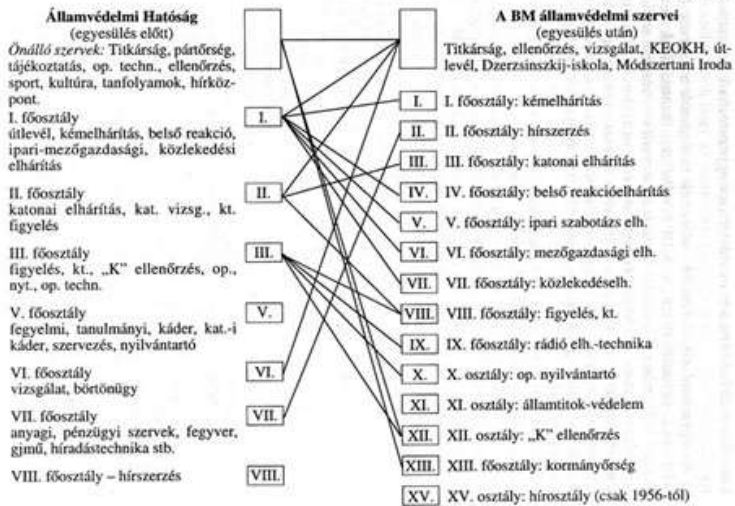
Államvédelmi Hatóság
(egyesülés előtt)
Önálló szervek: Titkárság, pártőrség, tájékoztatás, op. techn., ellenőrzés, sport, kultúra, tanfolyamok, hírközpont.

I. főosztály
útlevél, kémelhárítás, belső reakció, ipari-mezőgazdasági, közlekedési elhárítás

II. főosztály
katonai elhárítás, kat. vizsg., kt. figyelés

III. főosztály
figyelés, kt., „K" ellenőrzés, op., nyt., op. techn.

V. főosztály
fegyelmi, tanulmányi, káder, kat.-i káder, szervezés, nyilvántartó

VI. főosztály
vizsgálat, börtönügy

VII. főosztály
anyagi, pénzügyi szervek, fegyver, gjmű, híradástechnika stb.

VIII. főosztály – hírszerzés

I.
II.
III.
V.
VI.
VII.
VIII.

A BM államvédelmi szervei
(egyesülés után)
Titkárság, ellenőrzés, vizsgálat, KEOKH, útlevél, Dzerzsinszkij-iskola, Módszertani Iroda

I. I. főosztály: kémelhárítás
II. II. főosztály: hírszerzés
III. III. főosztály: katonai elhárítás
IV. IV. főosztály: belső reakcióelhárítás
V. V. főosztály: ipari szabotázs elh.
VI. VI. főosztály: mezőgazdasági elh.
VII. VII. főosztály: közlekedéselh.
VIII. VIII. főosztály: figyelés, kt.
IX. IX. főosztály: rádió elh.-technika
X. X. osztály: op. nyilvántartó
XI. XI. osztály: államtitok-védelem
XII. XII. osztály: „K" ellenőrzés
XIII. XIII. főosztály: kormányőrség
XV. XV. osztály: hírosztály (csak 1956-tól)